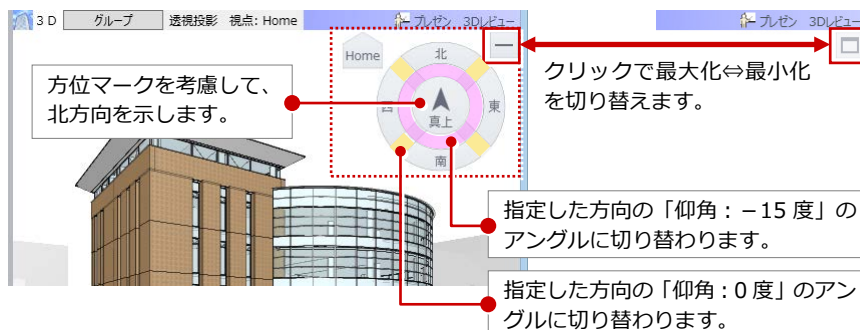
3 D グループ 透視投影 視点: Home

プレゼン 3Dレビュー

プレゼン 3Dレビュー

Home

北

東

南

西

真上

方位マークを考慮して、北方向を示します。

クリックで最大化⇔最小化を切り替えます。

指定した方向の「仰角：－15 度」のアングルに切り替わります。

指定した方向の「仰角：0 度」のアングルに切り替わります。